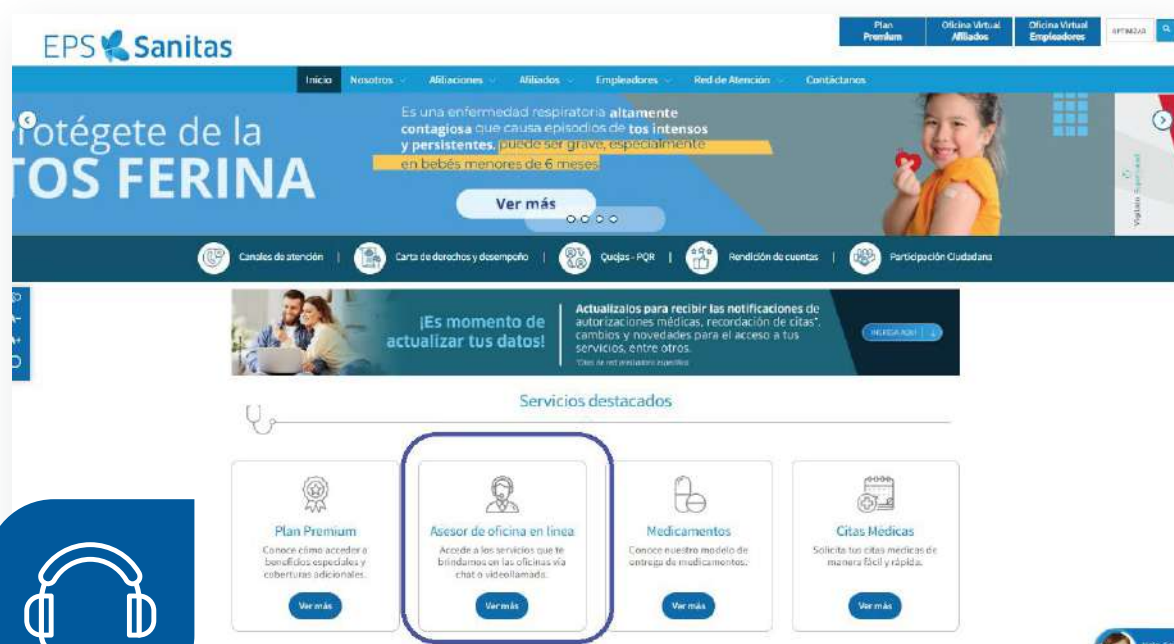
EPS Sanitas

Plan Premium | Oficina Virtual Afiliados | Oficina Virtual Empleadores

Inicio | Nosotros | Afiliaciones | Afiliados | Empleadores | Red de Atención | Contáctanos

rotégete de la
TOS FERINA

Es una enfermedad respiratoria altamente contagiosa que causa episodios de tos intensos y persistentes, puede ser grave, especialmente en bebés menores de 6 meses.

Ver más

Vigilado Supersalud

Canales de atención | Carta de derechos y desempeño | Quejas - PQR | Rendición de cuentas | Participación Ciudadana

¡Es momento de actualizar tus datos!

Actualízalos para recibir las notificaciones de autorizaciones médicas, recordación de citas*, cambios y novedades para el acceso a tus servicios, entre otros.

*Citas de red prestadora específica

INGRESA AQUÍ

Servicios destacados

Plan Premium
Conoce cómo acceder a beneficios especiales y coberturas adicionales.
Ver más

Asesor de oficina en línea
Accede a los servicios que te brindamos en las oficinas vía chat o videollamada.
Ver más

Medicamentos
Conoce nuestro modelo de entrega de medicamentos.
Ver más

Citas Médicas
Solicita tus citas médicas de manera fácil y rápida.
Ver más